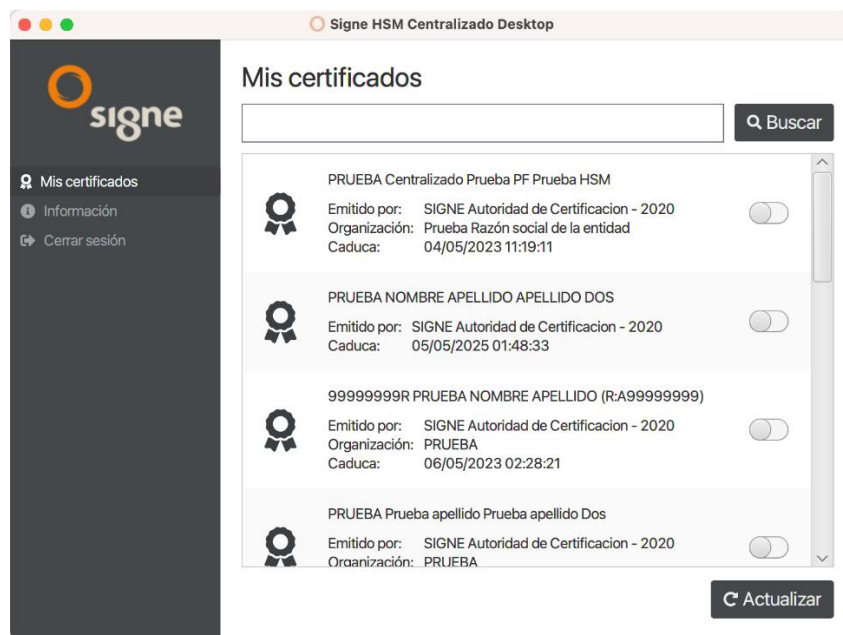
Signe HSM Centralizado Desktop

signe

Mis certificados
Información
Cerrar sesión

Mis certificados

Buscar

PRUEBA Centralizado Prueba PF Prueba HSM
Emitido por: SIGNE Autoridad de Certificacion - 2020
Organización: Prueba Razón social de la entidad
Caduca: 04/05/2023 11:19:11

PRUEBA NOMBRE APELLIDO APELLIDO DOS
Emitido por: SIGNE Autoridad de Certificacion - 2020
Caduca: 05/05/2025 01:48:33

99999999R PRUEBA NOMBRE APELLIDO (R:A99999999)
Emitido por: SIGNE Autoridad de Certificacion - 2020
Organización: PRUEBA
Caduca: 06/05/2023 02:28:21

PRUEBA Prueba apellido Prueba apellido Dos
Emitido por: SIGNE Autoridad de Certificacion - 2020
Organización: PRUEBA

Actualizar